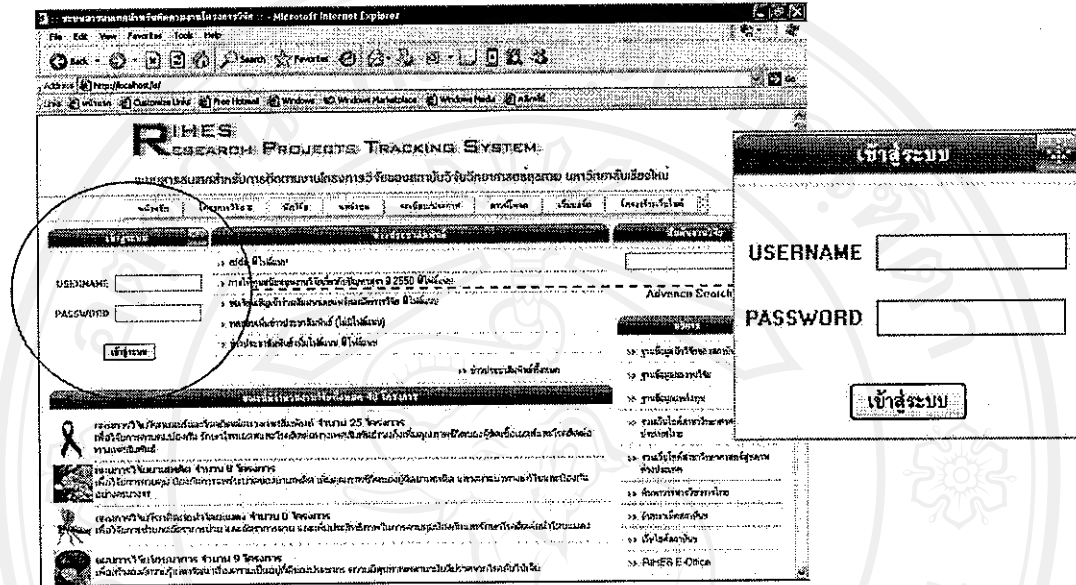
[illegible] - Microsoft Internet Explorer

File Edit View Favorites Tools Help

Back Search Favorites

Address http://localhost/rd/

Links Customize Links Free Hotmail Windows Windows Marketplace Windows Media

RIHES
RESEARCH PROJECTS TRACKING SYSTEM

ระบบสารสนเทศสำหรับการติดตามงานโครงการวิจัยของสถาบันวิจัยวิทยาศาสตร์สุขภาพ มหาวิทยาลัยเชียงใหม่

หน้าหลัก | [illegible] | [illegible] | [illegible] | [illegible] | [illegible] | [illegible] | โครงการวิจัยใหม่

เข้าสู่ระบบ

USERNAME

PASSWORD

เข้าสู่ระบบ

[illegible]

Advance Search

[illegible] ข่าวประชาสัมพันธ์ทั้งหมด

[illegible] จำนวน 25 โครงการ

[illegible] จำนวน 9 โครงการ

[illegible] จำนวน 0 โครงการ

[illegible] จำนวน 9 โครงการ

>> RIHES E-Office

เข้าสู่ระบบ

USERNAME

PASSWORD

เข้าสู่ระบบ